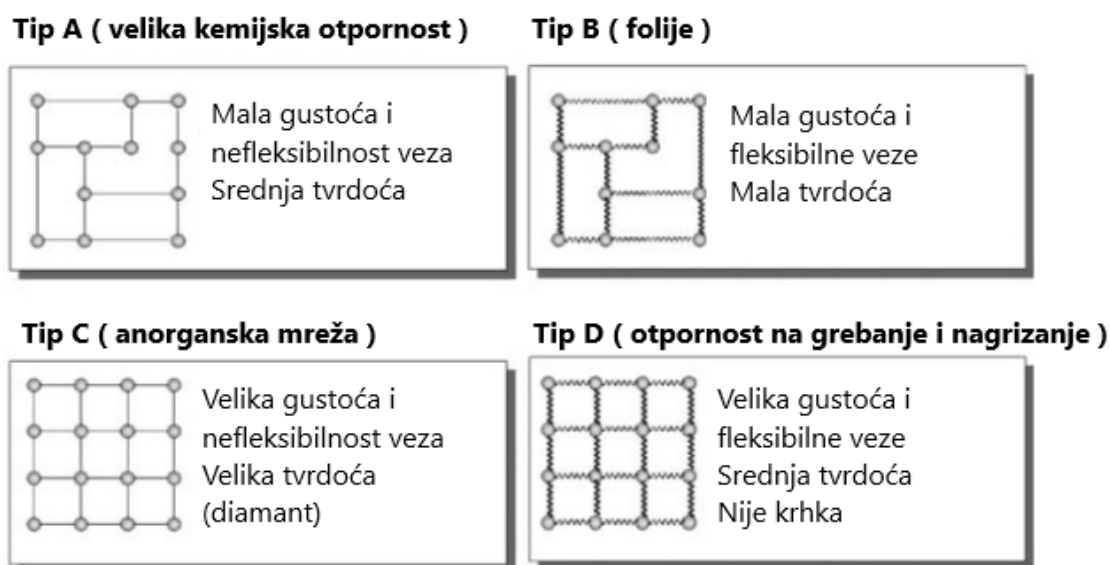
Tip A ( velika kemijska otpornost )

Mala gustoća i nefleksibilnost veza
Srednja tvrdoća

Tip B ( folije )

Mala gustoća i fleksibilne veze
Mala tvrdoća

Tip C ( anorganska mreža )

Velika gustoća i nefleksibilnost veza
Velika tvrdoća (diamant)

Tip D ( otpornost na grebanje i nagrizanje )

Velika gustoća i fleksibilne veze
Srednja tvrdoća
Nije krhka